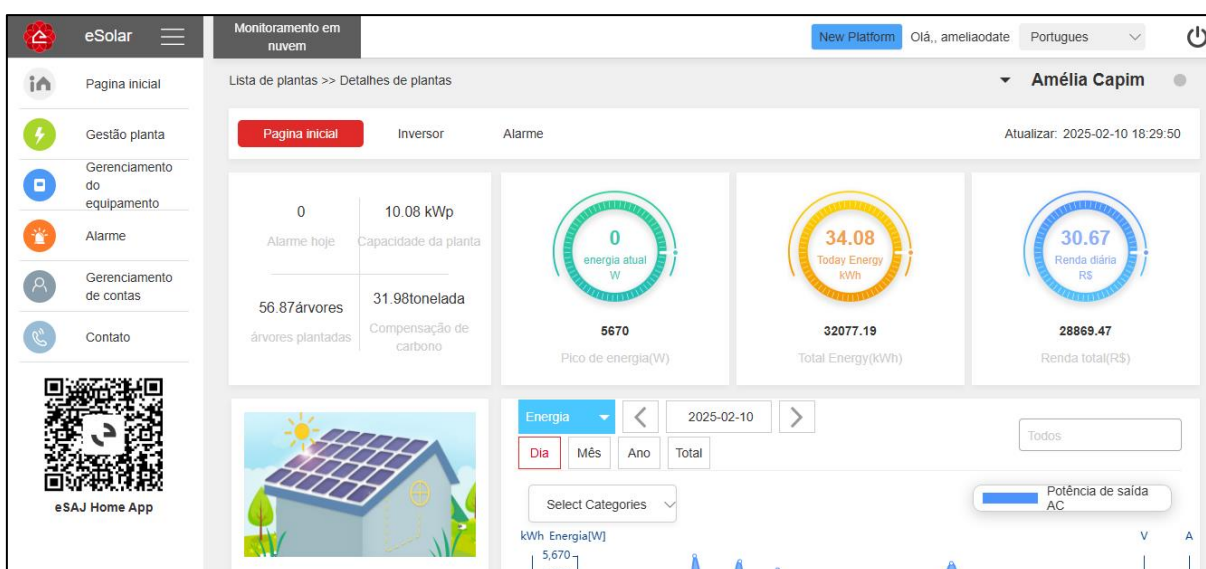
eSolar

Monitoramento em nuvem

New Platform Olá,, ameliaodate Portugues

Pagina inicial

Gestão planta

Gerenciamento do equipamento

Alarme

Gerenciamento de contas

Contato

eSAJ Home App

Lista de plantas >> Detalhes de plantas

Amélia Capim

Pagina inicial Inversor Alarme

Atualizar: 2025-02-10 18:29:50

0
Alarme hoje

10.08 kWp
Capacidade da planta

56.87árvores
árvores plantadas

31.98tonelada
Compensação de carbono

0
energia atual
W

5670
Pico de energia(W)

34.08
Today Energy
kWh

32077.19
Total Energy(kWh)

30.67
Renda diária
R$

28869.47
Renda total(R$)

Energia

2025-02-10

Dia Mês Ano Total

Todos

Select Categories

Potência de saída AC

kWh Energia[W]

5,670

V

A